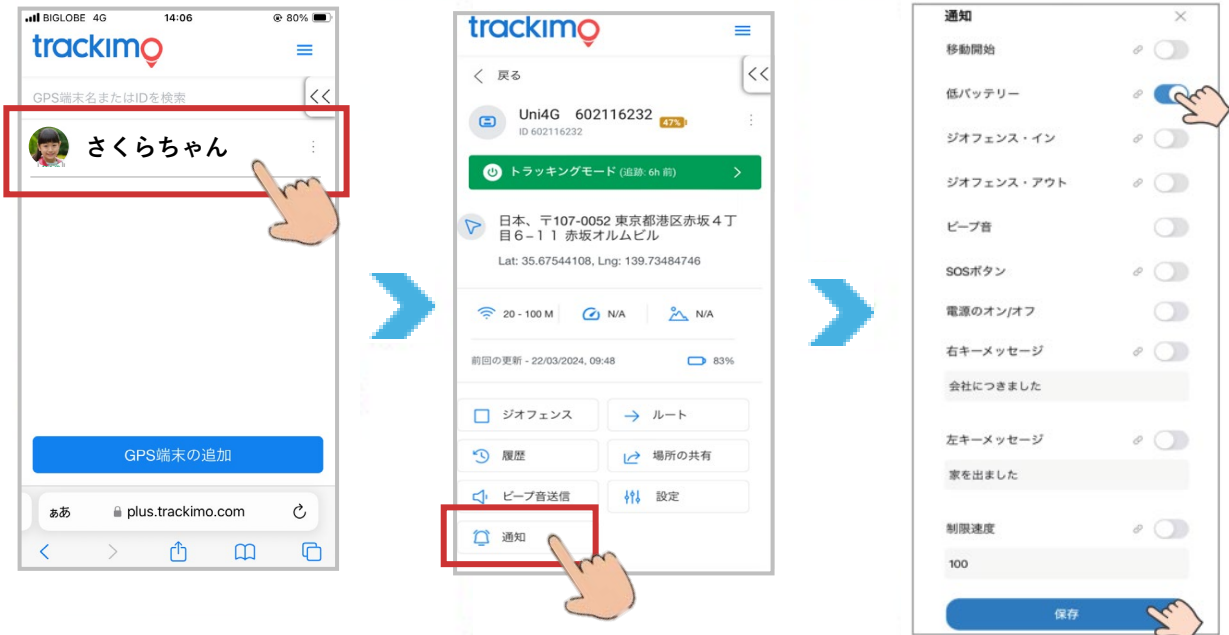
BIGLOBE 4G 14:06 80%

trackimo

GPS端末名またはIDを検索

<<

さくらちゃん

GPS端末の追加

ぁあ plus.trackimo.com

trackimo

< 戻る

<<

Uni4G 602116232
ID 602116232
47%

トラッキングモード (追跡: 6h 前)

日本、〒107-0052 東京都港区赤坂４丁目６−１１ 赤坂オルムビル

Lat: 35.67544108, Lng: 139.73484746

20 - 100 M
N/A
N/A

前回の更新 - 22/03/2024, 09:48
83%

ジオフェンス
ルート
履歴
場所の共有
ビープ音送信
設定
通知

通知

移動開始
低バッテリー
ジオフェンス・イン
ジオフェンス・アウト
ビープ音
SOSボタン
電源のオン/オフ
右キーメッセージ
会社につきました
左キーメッセージ
家を出ました
制限速度
100
保存